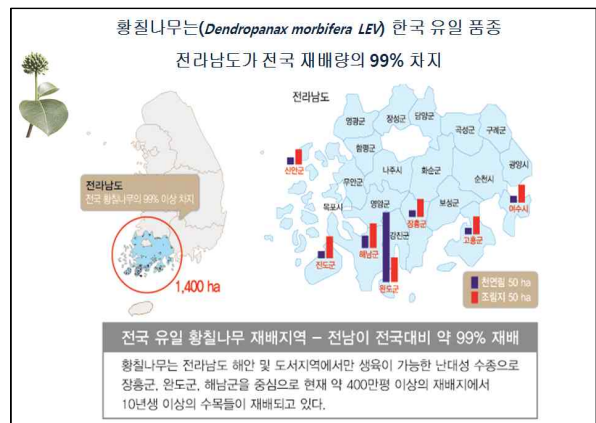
황칠나무는(Dendropanax morbifera LEV) 한국 유일 품종
전라남도가 전국 재배량의 99% 차지

전라남도
전국 황칠나무의 99% 이상 차지

1,400 ha

전라남도

영광군 장성군 담양군 곡성군 구례군 함평군 신안군 무안군 나주시 화순군 광양시 순천시 목포시 영암군 보성군 장흥군 여수시 강진군 해남군 고흥군 진도군 완도군

천연림 50 ha
조림지 50 ha

전국 유일 황칠나무 재배지역 – 전남이 전국대비 약 99% 재배

황칠나무는 전라남도 해안 및 도서지역에서만 생육이 가능한 난대성 수종으로 장흥군, 완도군, 해남군을 중심으로 현재 약 400만평 이상의 재배지에서 10년생 이상의 수목들이 재배되고 있다.